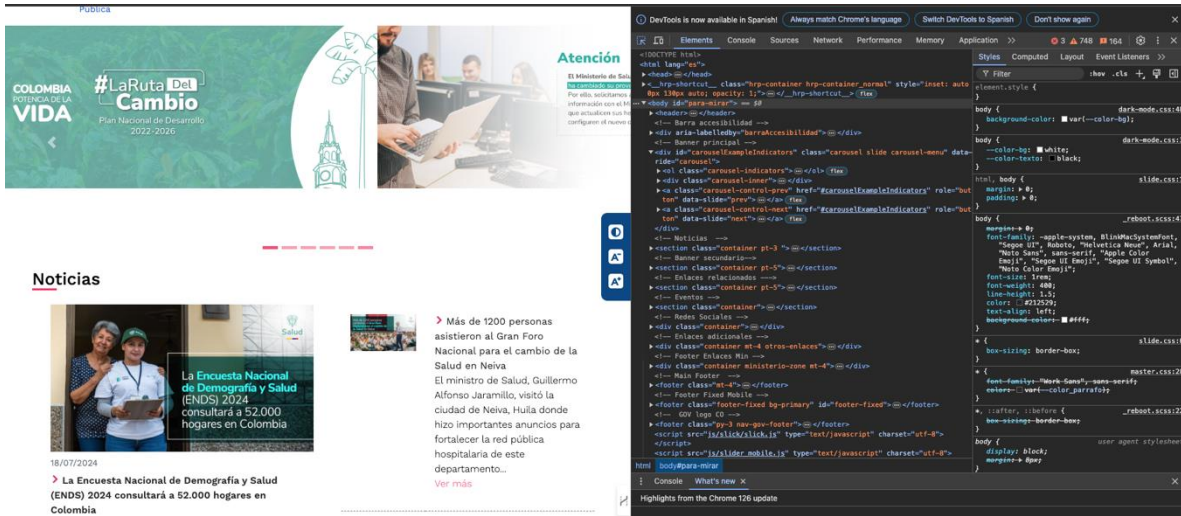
Pública

COLOMBIA POTENCIA DE LA VIDA

#LaRuta Del Cambio
Plan Nacional de Desarrollo 2022-2026

Atención
El Ministerio de Salud ha cambiado su prove Por ello, solicitamos información con el Mi que actualicen sus hayan configurado el nuevo

Noticias

Salud

La Encuesta Nacional de Demografía y Salud (ENDS) 2024 consultará a 52.000 hogares en Colombia

18/07/2024
La Encuesta Nacional de Demografía y Salud (ENDS) 2024 consultará a 52.000 hogares en Colombia

Más de 1200 personas asistieron al Gran Foro Nacional para el cambio de la Salud en Neiva
El ministro de Salud, Guillermo Alfonso Jaramillo, visitó la ciudad de Neiva, Huila donde hizo importantes anuncios para fortalecer la red pública hospitalaria de este departamento...
Ver más

DevTools is now available in Spanish! Always match Chrome's language Switch DevTools to Spanish Don't show again

Elements Console Sources Network Performance Memory Application » 3 748 164

<!DOCTYPE html>
<html lang="es">
<head> ··· </head>
<__hrp-shortcut__ class="hrp-container hrp-container_normal" style="inset: auto 0px 130px auto; opacity: 1;"> ··· </__hrp-shortcut__> flex
··· <body id="para-mirar"> == $0
<header> ··· </header>
<!-- Barra accesibilidad -->
<div aria-labelledby="barraAccesibilidad"> ··· </div>
<!-- Banner principal -->
<div id="carouselExampleIndicators" class="carousel slide carousel-menu" data-ride="carousel">
<ol class="carousel-indicators"> ··· </ol> flex
<div class="carousel-inner"> ··· </div>
<a class="carousel-control-prev" href="#carouselExampleIndicators" role="button" data-slide="prev"> ··· </a> flex
<a class="carousel-control-next" href="#carouselExampleIndicators" role="button" data-slide="next"> ··· </a> flex
</div>
<!-- Noticias -->
<section class="container pt-3 "> ··· </section>
<!-- Banner secundario-->
<section class="container pt-5"> ··· </section>
<!-- Enlaces relacionados -->
<section class="container pt-5"> ··· </section>
<!-- Eventos -->
<section class="container"> ··· </section>
<!-- Redes Sociales -->
<div class="container"> ··· </div>
<!-- Enlaces adicionales -->
<div class="container mt-4 otros-enlaces"> ··· </div>
<!-- Footer Enlaces Min -->
<div class="container ministerio-zone mt-4"> ··· </div>
<!-- Main Footer -->
<footer class="mt-4"> ··· </footer>
<!-- Footer Fixed Mobile -->
<footer class="footer-fixed bg-primary" id="footer-fixed"> ··· </footer>
<!-- GOV logo CO -->
<footer class="py-3 nav-gov-footer"> ··· </footer>
<script src="js/slick/slick.js" type="text/javascript" charset="utf-8">
</script>
<script src="js/slider_mobile.js" type="text/javascript" charset="utf-8">

html body#para-mirar

Styles Computed Layout Event Listeners »
Filter :hov .cls
element.style {
}
body { dark-mode.css:4
background-color: var(--color-bg);
}
body { dark-mode.css:
--color-bg: white;
--color-texto: black;
}
html, body { slide.css:
margin: 0;
padding: 0;
}
body { _reboot.scss:4
margin: 0;
font-family: -apple-system, BlinkMacSystemFont, "Segoe UI", Roboto, "Helvetica Neue", Arial, "Noto Sans", sans-serif, "Apple Color Emoji", "Segoe UI Emoji", "Segoe UI Symbol", "Noto Color Emoji";
font-size: 1rem;
font-weight: 400;
line-height: 1.5;
color: #212529;
text-align: left;
background-color: #fff;
}
* { slide.css:
box-sizing: border-box;
}
* { master.css:2
font-family: "Work Sans", sans-serif;
color: var(--color_parrafo);
}
*, ::after, ::before { _reboot.scss:2
box-sizing: border-box;
}
body { user agent styleshee
display: block;
margin: 8px;
}

Console What's new
Highlights from the Chrome 126 update